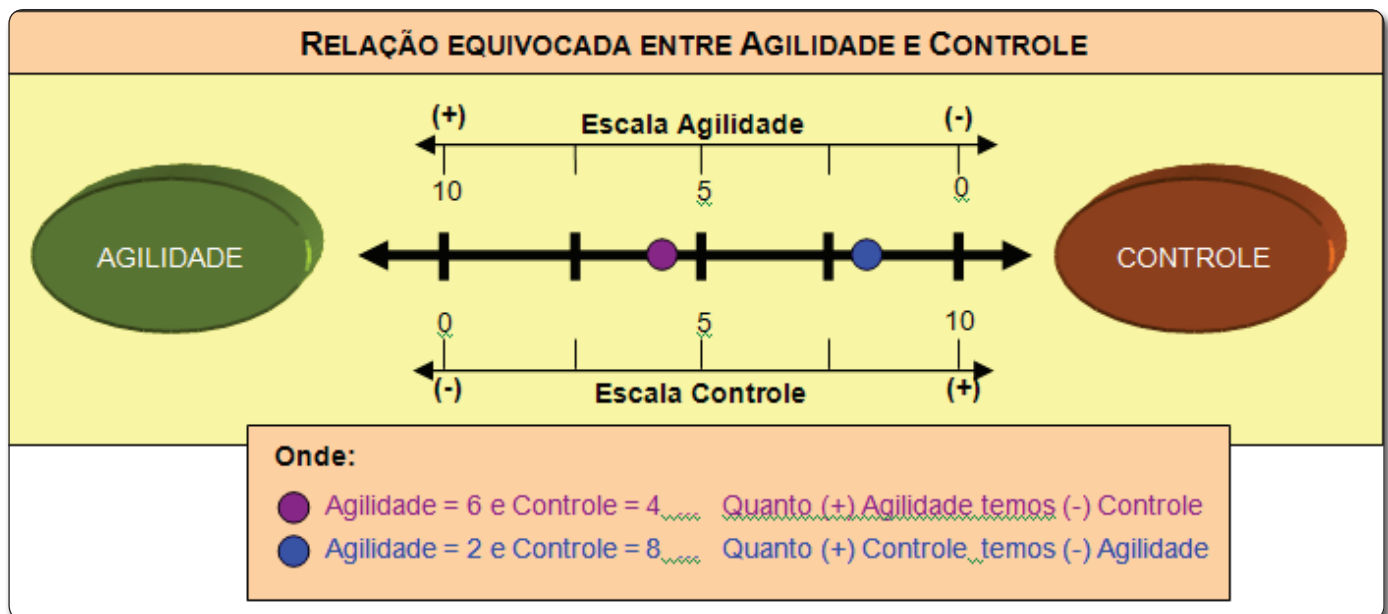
RELAÇÃO EQUIVOCADA ENTRE AGILIDADE E CONTROLE

(+) Escala Agilidade (-)

10 5 0

AGILIDADE

CONTROLE

0 5 10

(-) Escala Controle (+)

Onde:

Agilidade = 6 e Controle = 4 Quanto (+) Agilidade temos (-) Controle

Agilidade = 2 e Controle = 8 Quanto (+) Controle temos (-) Agilidade